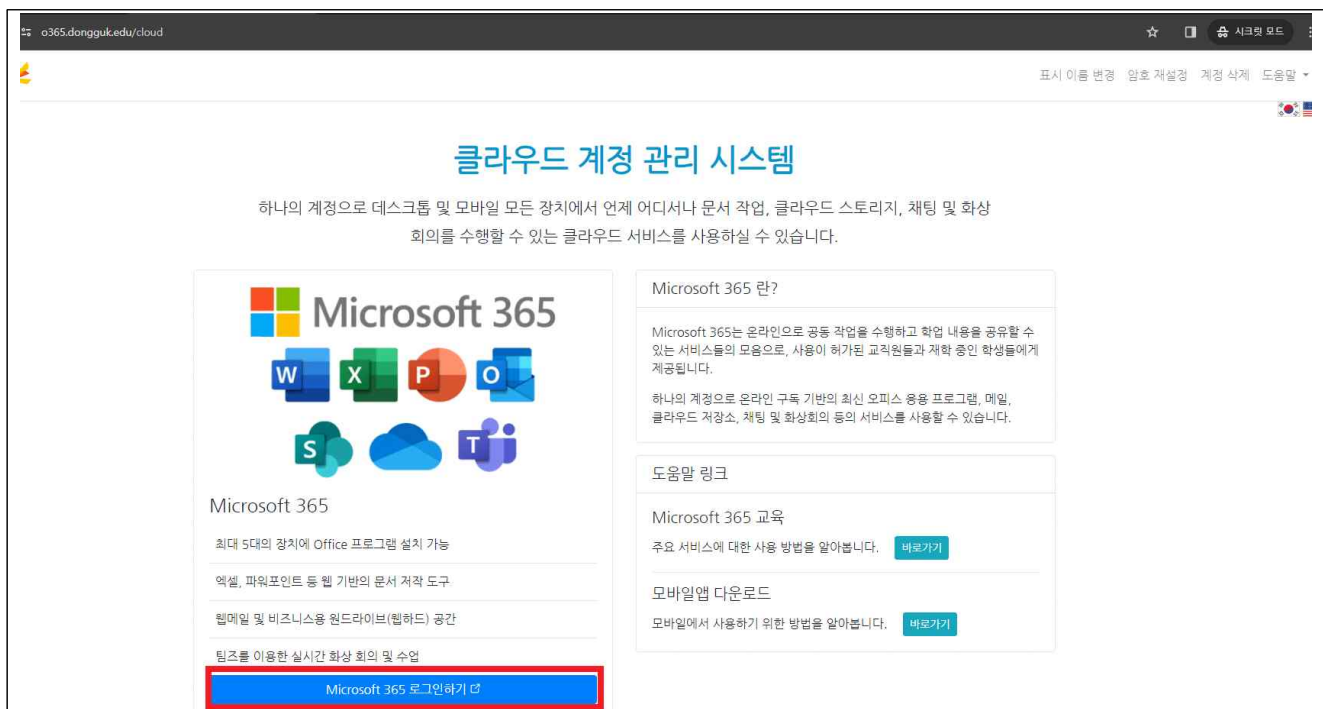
o365.dongguk.edu/cloud

시크릿 모드

표시 이름 변경 암호 재설정 계정 삭제 도움말

클라우드 계정 관리 시스템

하나의 계정으로 데스크톱 및 모바일 모든 장치에서 언제 어디서나 문서 작업, 클라우드 스토리지, 채팅 및 화상 회의를 수행할 수 있는 클라우드 서비스를 사용하실 수 있습니다.

Microsoft 365

Microsoft 365

최대 5대의 장치에 Office 프로그램 설치 가능

엑셀, 파워포인트 등 웹 기반의 문서 저작 도구

웹메일 및 비즈니스용 원드라이브(웹하드) 공간

팀즈를 이용한 실시간 화상 회의 및 수업

Microsoft 365 로그인하기

Microsoft 365 란?

Microsoft 365는 온라인으로 공동 작업을 수행하고 학업 내용을 공유할 수 있는 서비스들의 모음으로, 사용이 허가된 교직원들과 재학 중인 학생들에게 제공됩니다.

하나의 계정으로 온라인 구독 기반의 최신 오피스 응용 프로그램, 메일, 클라우드 저장소, 채팅 및 화상회의 등의 서비스를 사용할 수 있습니다.

도움말 링크

Microsoft 365 교육

주요 서비스에 대한 사용 방법을 알아봅니다. 바로가기

모바일앱 다운로드

모바일에서 사용하기 위한 방법을 알아봅니다. 바로가기